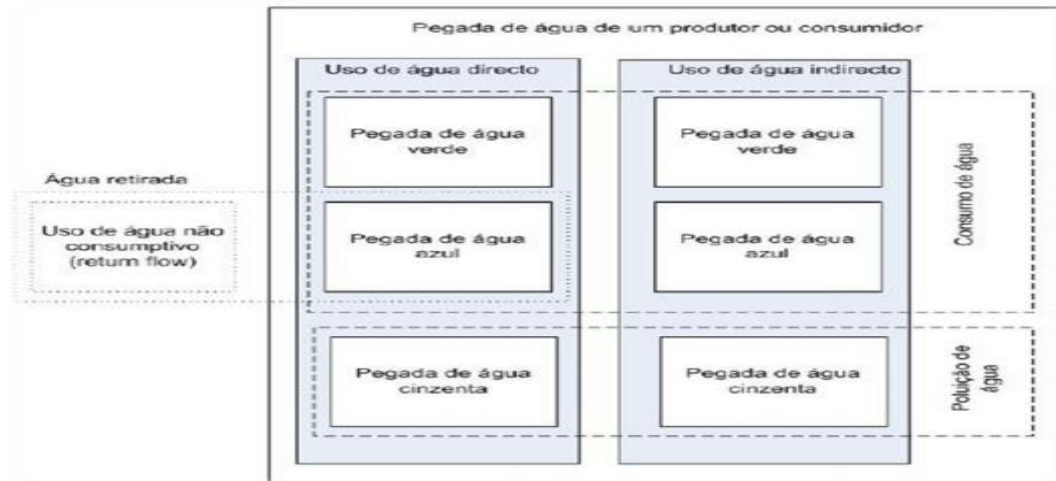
Pegada de água de um produtor ou consumidor

Uso de água directo

Uso de água indirecto

Água retirada

Uso de água não consumptivo (return flow)

Pegada de água verde

Pegada de água azul

Pegada de água cinzenta

Pegada de água verde

Pegada de água azul

Pegada de água cinzenta

Consumo de água

Poluição de água